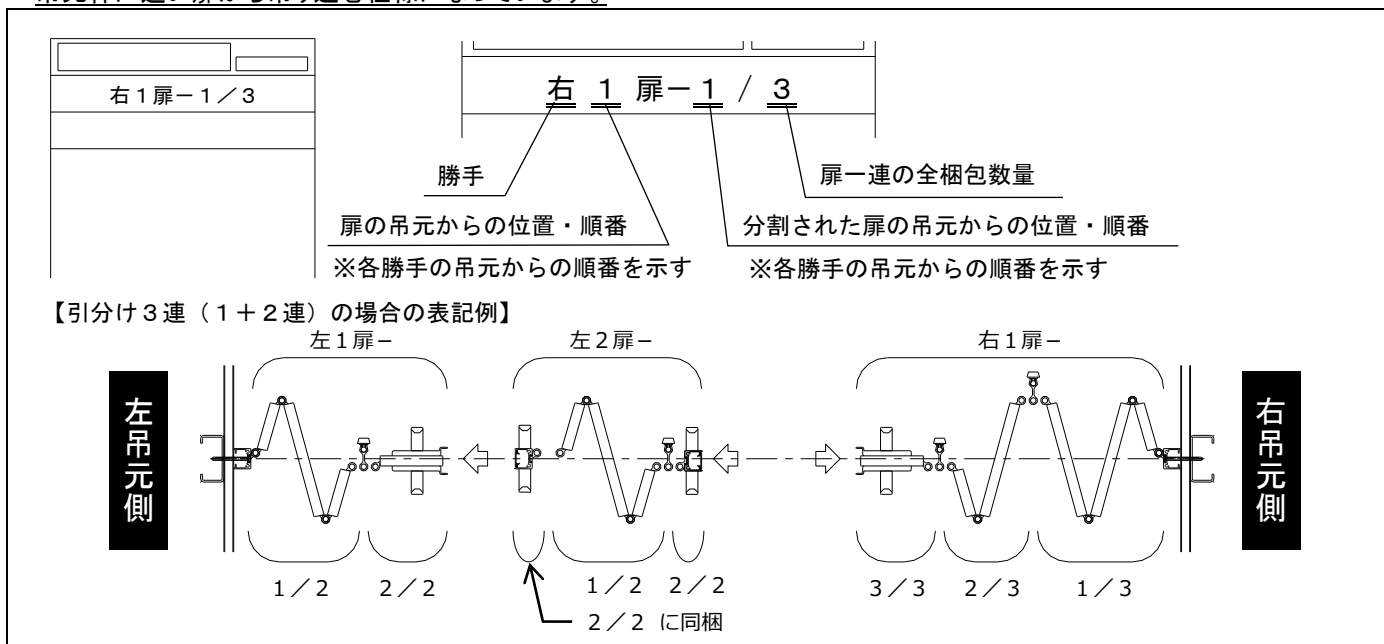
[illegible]

右１扉－１／３

右 １ 扉－１ / ３

勝手

扉の吊元からの位置・順番

※各勝手の吊元からの順番を示す

扉一連の全梱包数量

分割された扉の吊元からの位置・順番

※各勝手の吊元からの順番を示す

【引分け３連（１＋２連）の場合の表記例】

左１扉－

左２扉－

右１扉－

左吊元側

右吊元側

１／２　２／２

１／２　２／２

３／３　２／３　１／３

２／２ に同梱